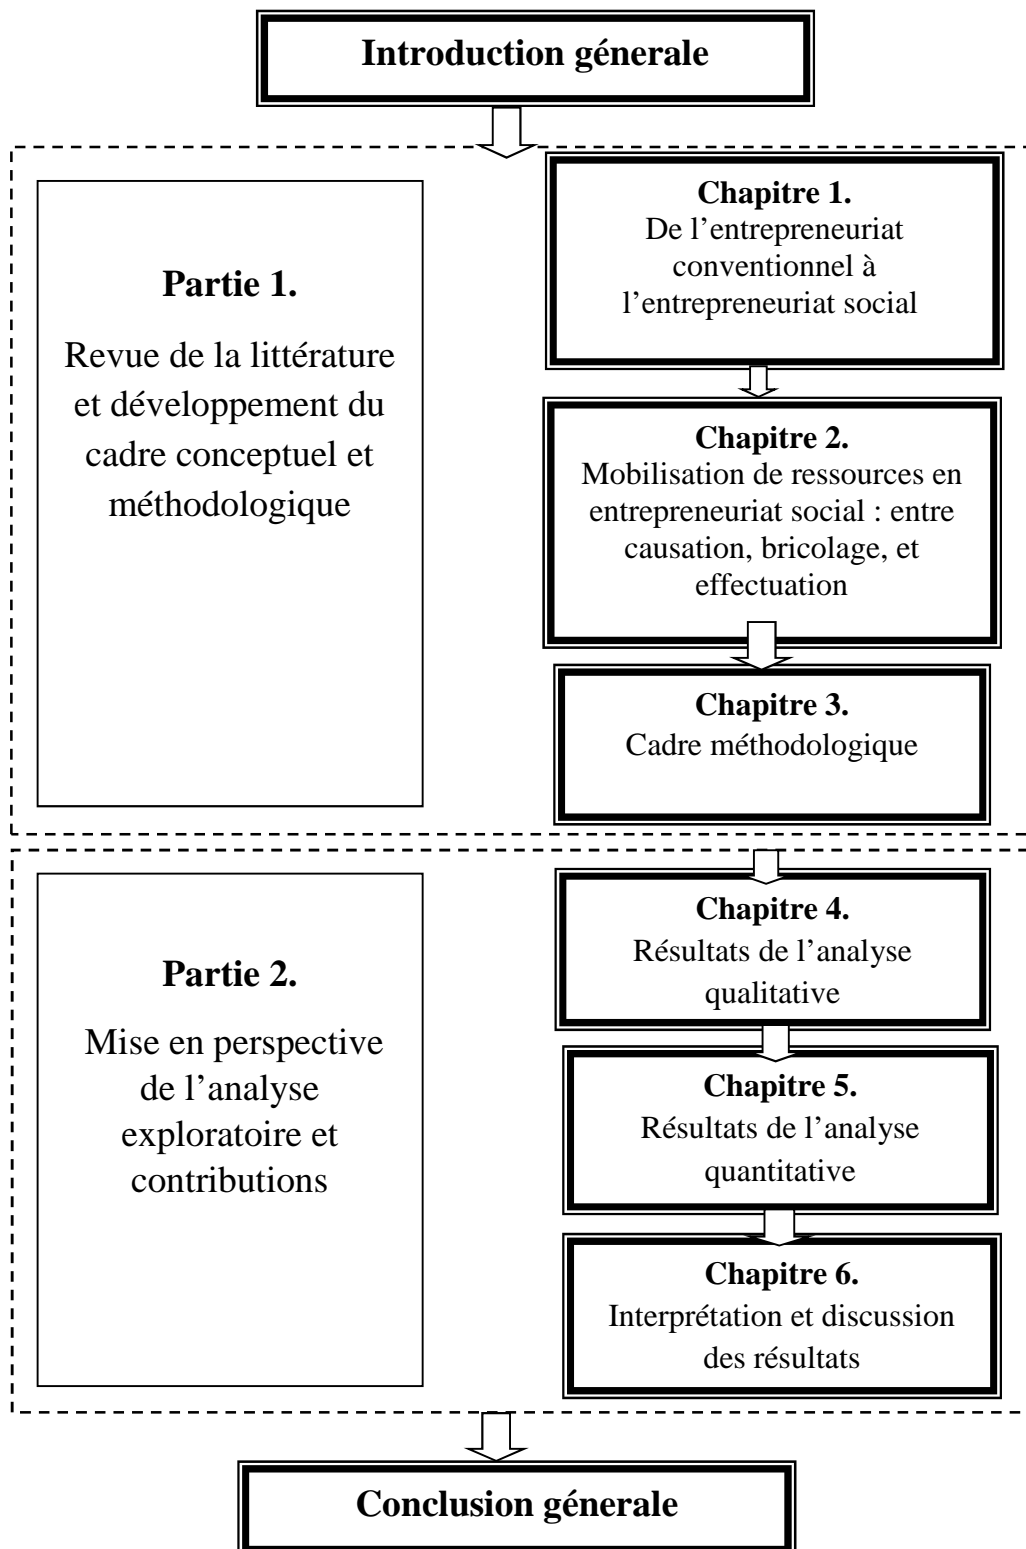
Introduction génerale

Partie 1.

Revue de la littérature et développement du cadre conceptuel et méthodologique

Chapitre 1.
De l'entrepreneuriat conventionnel à l'entrepreneuriat social

Chapitre 2.
Mobilisation de ressources en entrepreneuriat social : entre causation, bricolage, et effectuation

Chapitre 3.
Cadre méthodologique

Partie 2.

Mise en perspective de l'analyse exploratoire et contributions

Chapitre 4.
Résultats de l'analyse qualitative

Chapitre 5.
Résultats de l'analyse quantitative

Chapitre 6.
Interprétation et discussion des résultats

Conclusion génerale